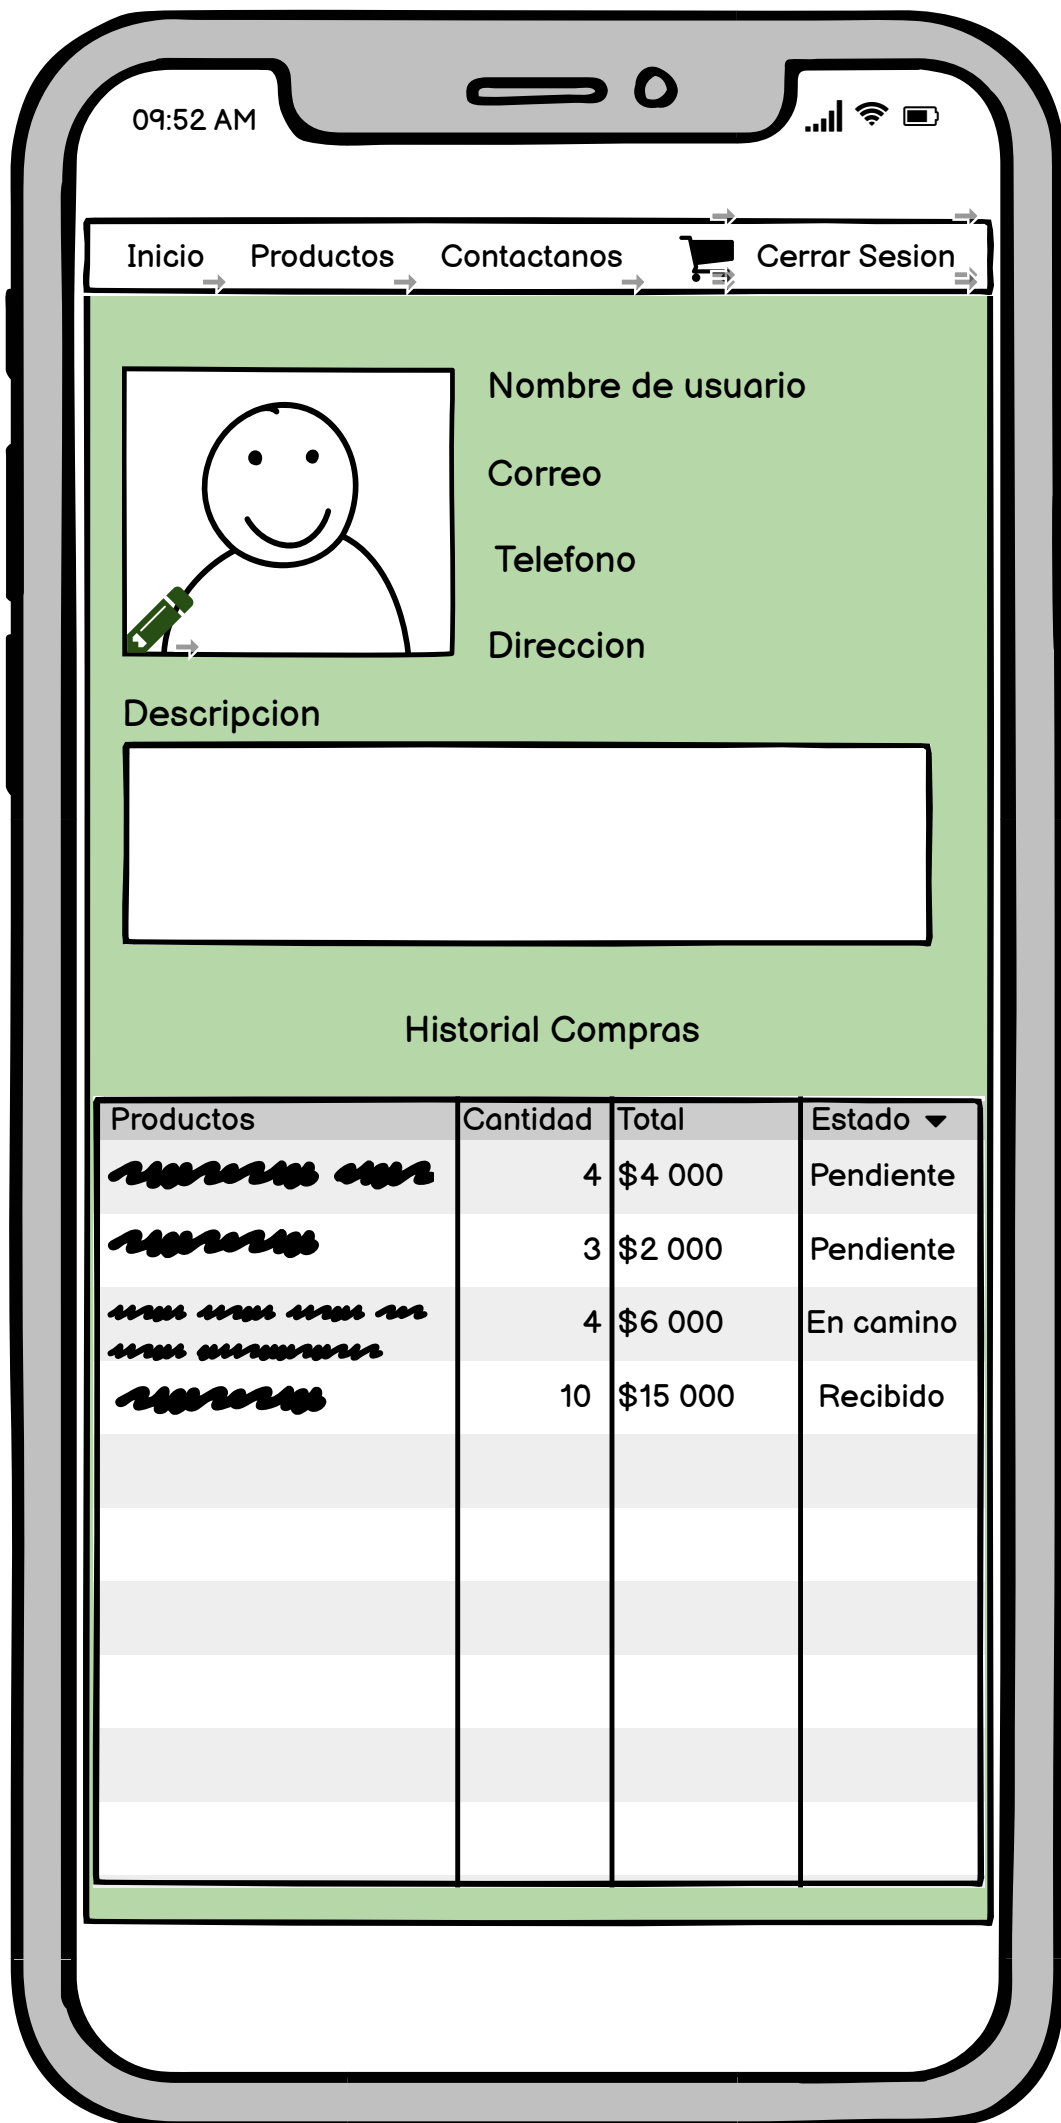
09:52 AM

Inicio Productos Contactanos Cerrar Sesion

Nombre de usuario

Correo

Telefono

Direccion

Descripcion

Historial Compras

| Productos | Cantidad | Total | Estado |
|---|---|---|---|
| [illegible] | 4 | $4 000 | Pendiente |
| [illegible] | 3 | $2 000 | Pendiente |
| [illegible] | 4 | $6 000 | En camino |
| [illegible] | 10 | $15 000 | Recibido |